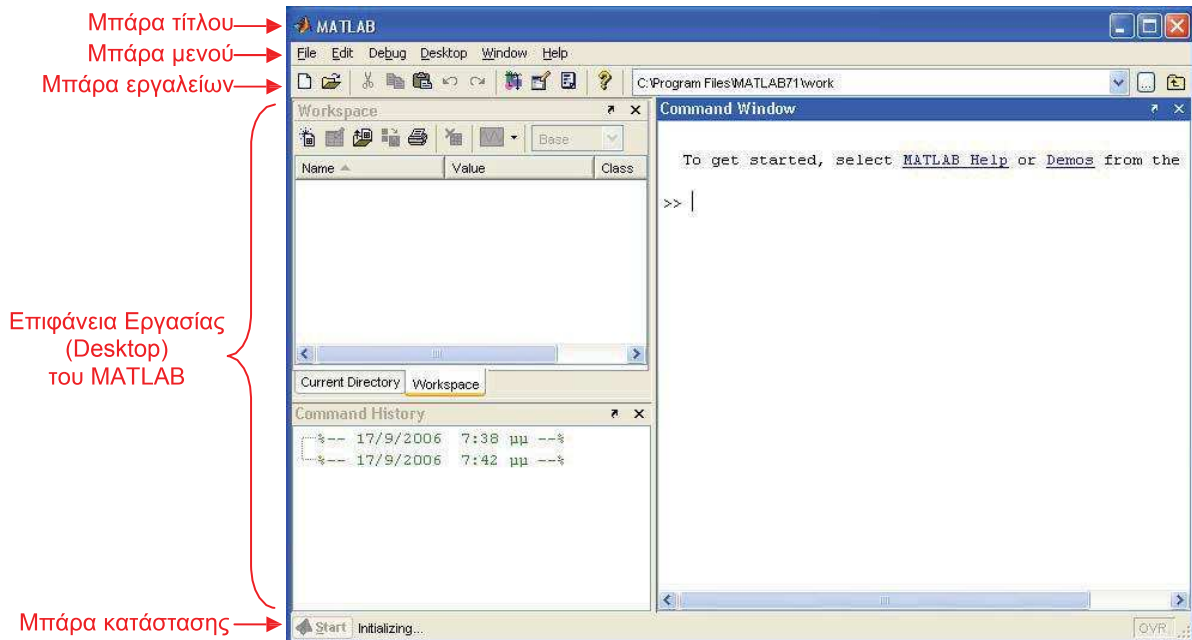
Μπάρα τίτλου
MATLAB
Μπάρα μενού
File Edit Debug Desktop Window Help
Μπάρα εργαλείων
C:\Program Files\MATLAB71\work
Workspace
Base
Name Value Class
Command Window
To get started, select MATLAB Help or Demos from the
>>
Επιφάνεια Εργασίας (Desktop) του MATLAB
Current Directory Workspace
Command History
%-- 17/9/2006 7:38 μμ --%
%-- 17/9/2006 7:42 μμ --%
Μπάρα κατάστασης
Start Initializing...
OVR